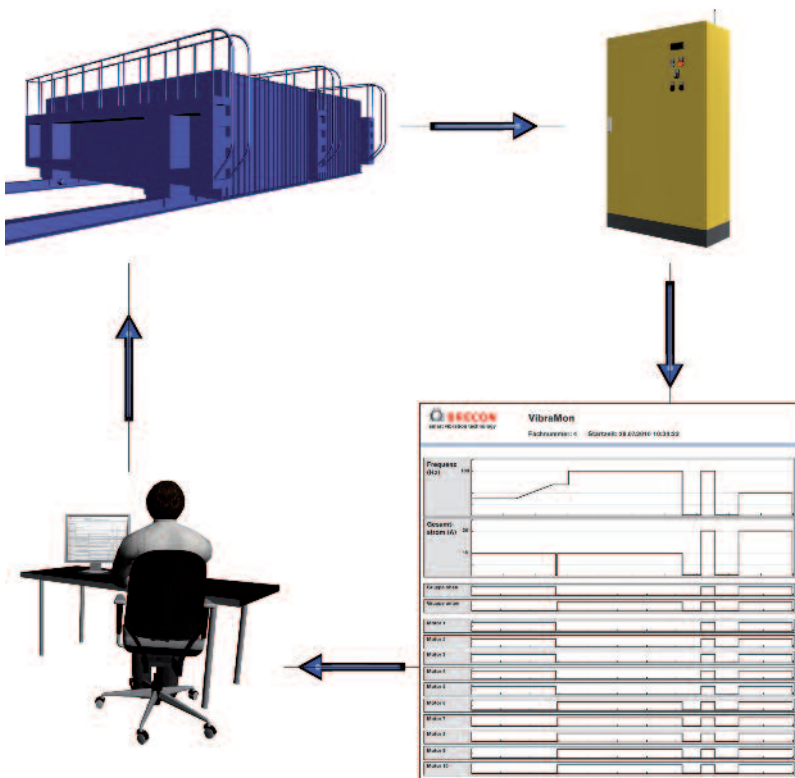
BRECON

VibraMon

Fachnummer: 4 Startzeit: 08.07.2011 10:34:33

Frequenz (Hz)

100

Gesamtstrom (A)

30

10

Gruppe oben

Gruppe unten

Motor 1

Motor 2

Motor 3

Motor 4

Motor 5

Motor 6

Motor 7

Motor 8

Motor 9

Motor 10